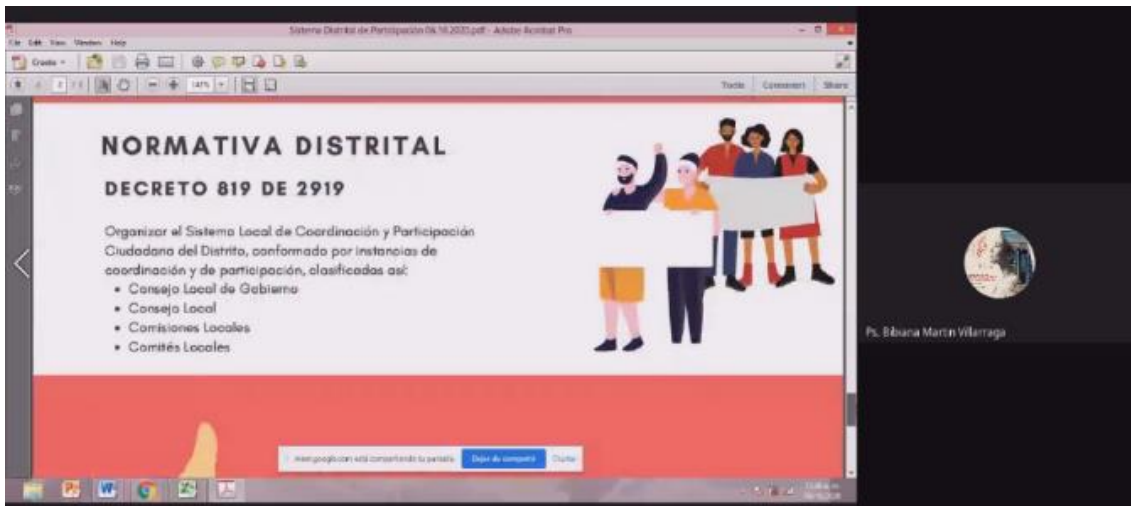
Sistema Distrital de Participación 06.10.2020.pdf - Adobe Acrobat Pro

File Edit View Window Help

Create

Tools Comment Share

NORMATIVA DISTRITAL

DECRETO 819 DE 2919

Organizar el Sistema Local de Coordinación y Participación Ciudadana del Distrito, conformado por instancias de coordinación y de participación, clasificadas así:

- Consejo Local de Gobierno
- Consejo Local
- Comisiones Locales
- Comités Locales

meet.google.com está compartiendo tu pantalla. Dejar de compartir Ocultar

Ps. Bibiana Martin Villarraga